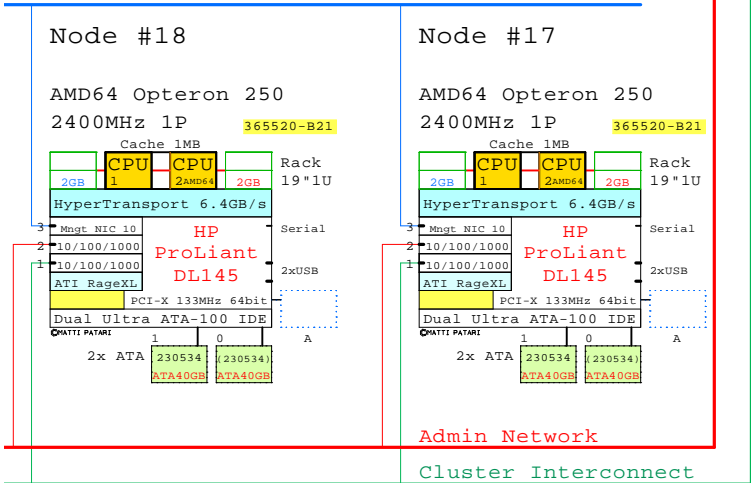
Node #18

AMD64 Opteron 250
2400MHz 1P
365520-B21

Cache 1MB
CPU 1
CPU 2AMD64
2GB
2GB
Rack 19"1U

HyperTransport 6.4GB/s
3 Mngt NIC 10
2 10/100/1000
1 10/100/1000
ATI RageXL
HP ProLiant DL145
Serial
2xUSB
PCI-X 133MHz 64bit
Dual Ultra ATA-100 IDE
©MATTI PATARI
1
0
A
2x ATA
230534
ATA40GB
(230534)
ATA40GB

Node #17

AMD64 Opteron 250
2400MHz 1P
365520-B21

Cache 1MB
CPU 1
CPU 2AMD64
2GB
2GB
Rack 19"1U

HyperTransport 6.4GB/s
3 Mngt NIC 10
2 10/100/1000
1 10/100/1000
ATI RageXL
HP ProLiant DL145
Serial
2xUSB
PCI-X 133MHz 64bit
Dual Ultra ATA-100 IDE
©MATTI PATARI
1
0
A
2x ATA
230534
ATA40GB
(230534)
ATA40GB

Admin Network

Cluster Interconnect